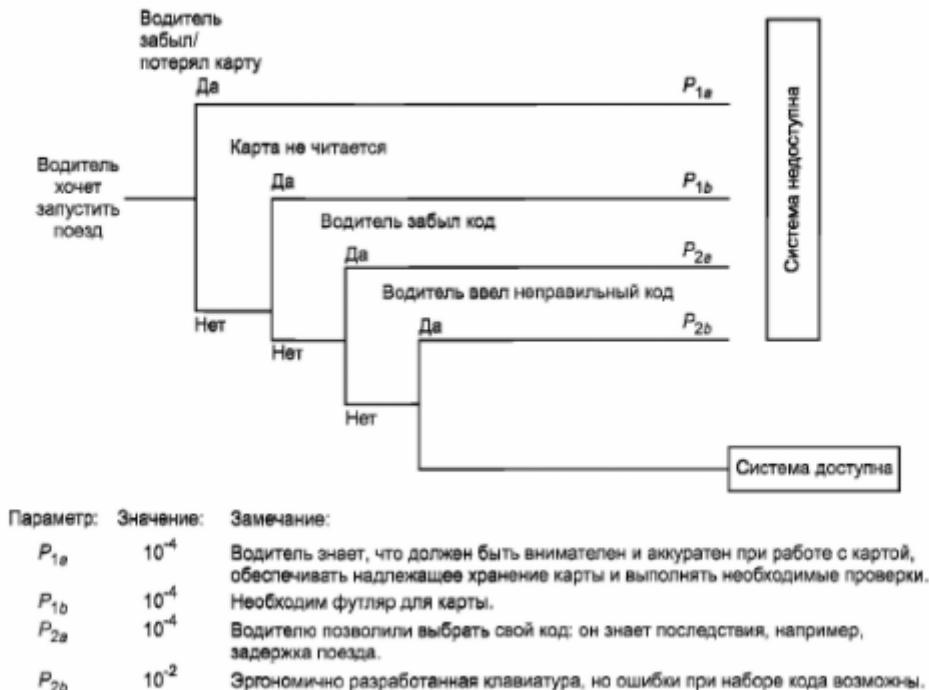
Водитель забыл/ потерял карту

Да

$P_{1a}$

Карта не читается

Водитель хочет запустить поезд

Да

$P_{1b}$

Водитель забыл код

Да

$P_{2a}$

Водитель ввел неправильный код

Да

$P_{2b}$

Нет

Нет

Нет

Система недоступна

Система доступна

| Параметр: | Значение: | Замечание: |
|---|---|---|
| $P_{1a}$ | $10^{-4}$ | Водитель знает, что должен быть внимателен и аккуратен при работе с картой, обеспечивать надлежащее хранение карты и выполнять необходимые проверки. |
| $P_{1b}$ | $10^{-4}$ | Необходим футляр для карты. |
| $P_{2a}$ | $10^{-4}$ | Водителю позволили выбрать свой код: он знает последствия, например, задержка поезда. |
| $P_{2b}$ | $10^{-2}$ | Эргономично разработанная клавиатура, но ошибки при наборе кода возможны. |